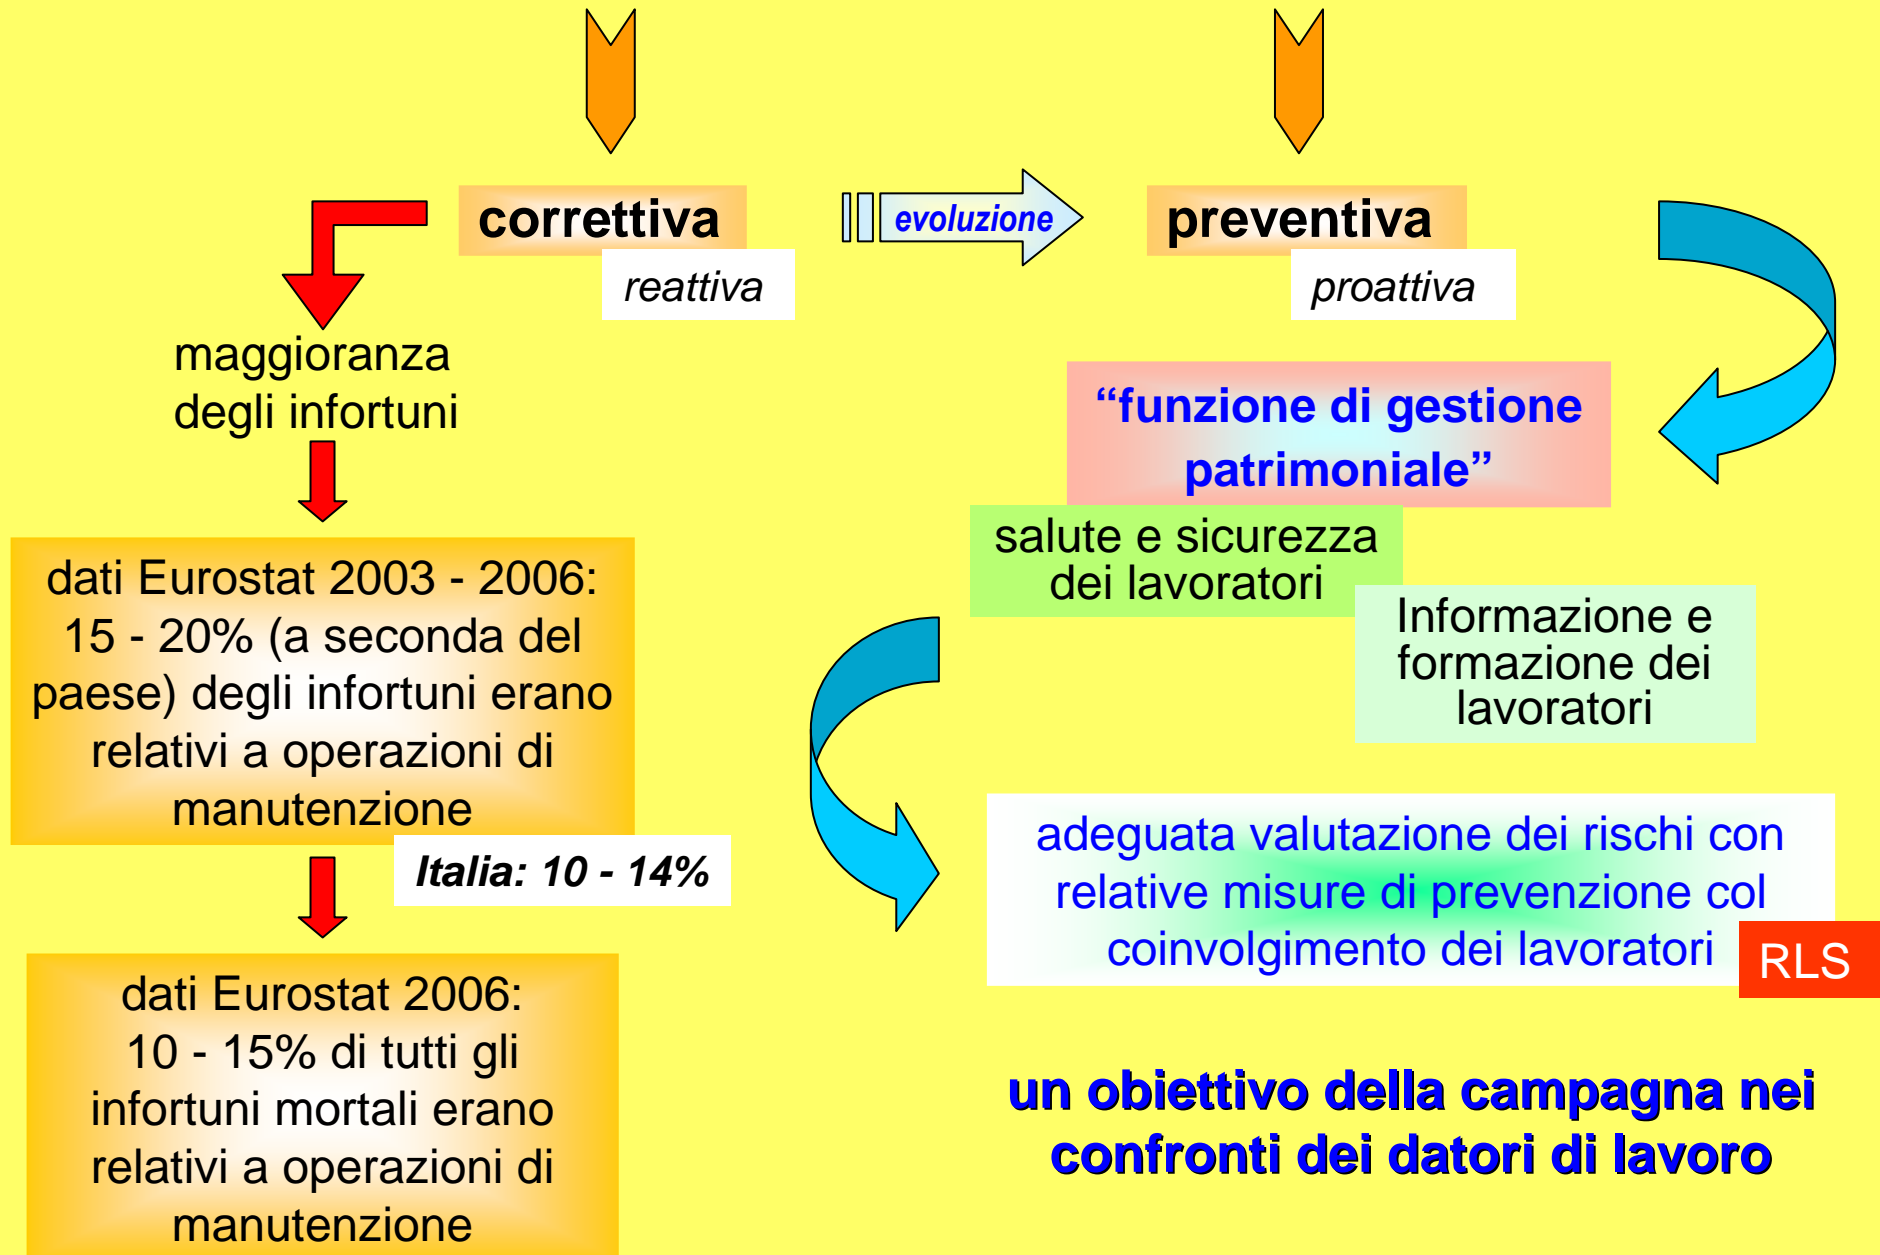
correttiva

reattiva

evoluzione

preventiva

proattiva

maggioranza degli infortuni

dati Eurostat 2003 - 2006: 15 - 20% (a seconda del paese) degli infortuni erano relativi a operazioni di manutenzione

Italia: 10 - 14%

dati Eurostat 2006: 10 - 15% di tutti gli infortuni mortali erano relativi a operazioni di manutenzione

“funzione di gestione patrimoniale”

salute e sicurezza dei lavoratori

Informazione e formazione dei lavoratori

adeguata valutazione dei rischi con relative misure di prevenzione col coinvolgimento dei lavoratori

RLS

un obiettivo della campagna nei confronti dei datori di lavoro